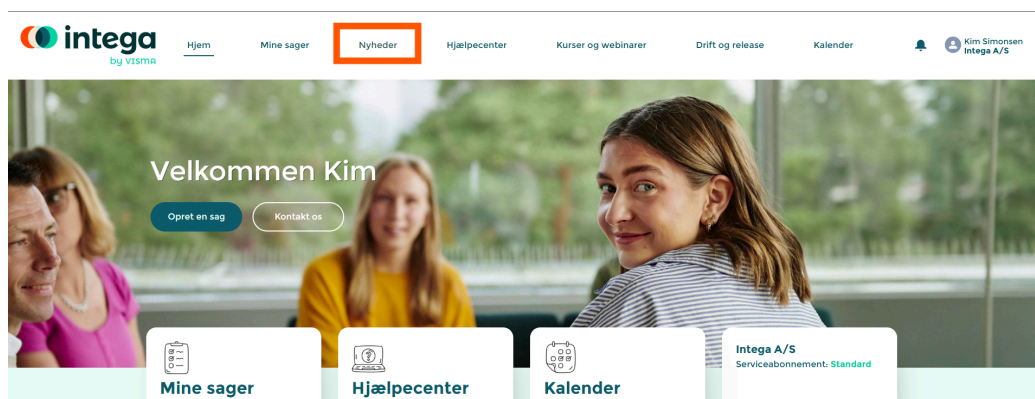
intega
by VISMA

Hjem
Mine sager
Nyheder
Hjælpecenter
Kurser og webinarer
Drift og release
Kalender

Kim Simonsen
Intega A/S

Velkommen Kim

Opret en sag
Kontakt os

Mine sager

Hjælpecenter

Kalender

Intega A/S
Serviceabonnement: Standard